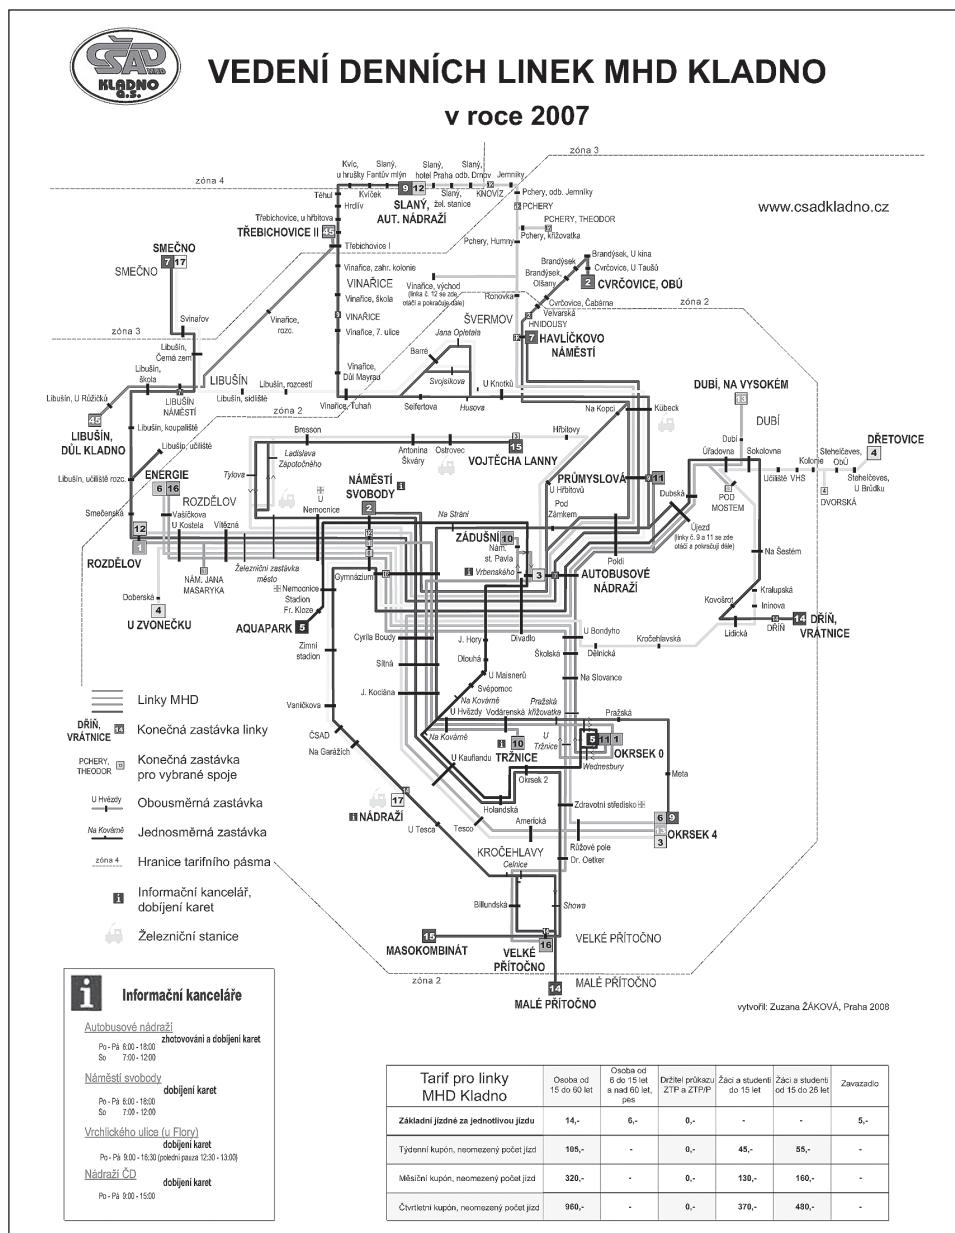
ČSAD KLADNO a.s.

VEDENÍ DENNÍCH LINEK MHD KLADNO
v roce 2007

www.csadkladno.cz

zóna 4
zóna 3
zóna 2

Kvíc, u hrušky
Slaný, Fantův mlýn
Slaný, hotel Praha
Slaný, odb. Drnov
Jemníky
Těhul
Kvíček
Slaný, žel. stanice
KNOVÍZ
Pchery, odb. Jemníky
Hrdlív
PCHERY
SLANÝ, AUT. NÁDRAŽÍ
9
12
Třebichovice, u hřbitova
TŘEBICHOVICE II
45
Třebichovice I
PCHERY, THEODOR
Pchery, Humny
Pchery, křižovatka
Brandýsek, U kina
Brandýsek
Cvrčovice, U Taušů
Brandýsek, Olšany
2
CVRČOVICE, OBÚ
SMEČNO
7
17
SMEČNO
Vinařice, zahr. kolonie
VINAŘICE
Vinařice, škola
VINAŘICE
Vinařice, 7. ulice
Vinařice, východ
Ronovka
Cvrčovice, Čabárna
Velvarská
HNIDOUSY
ŠVERMOV
HAVLÍČKOVO NÁMĚSTÍ
7
Jana Opletala
Barré
Svojsíkova
Husova
U Knotků
Seifertova
Vinařice, Důl Mayrau
Vinařice, Tuhaň
Svinařov
Vinařice, rozc.
Libušín, Černá zem
Libušín, škola
LIBUŠÍN
Libušín, rozcestí
Libušín, sídliště
LIBUŠÍN NÁMĚSTÍ
Libušín, U Růžičků
45
LIBUŠÍN, DŮL KLADNO
Libušín, koupaliště
Libušín, učiliště
Libušín, učiliště rozc.
ENERGIE
6
16
ROZDĚLOV
Vašíčkova
Smečenská
U Kostela
Vítězná
12
1
ROZDĚLOV
Bresson
Ladislava Zápotockého
Tylova
Antonína Škváry
Ostrovec
15
VOJTĚCHA LANNY
Hřbitovy
Na Kopci
Kübeck
NÁMĚSTÍ SVOBODY
2
U Nemocnice
Na Stráni
PRŮMYSLOVÁ
11
U Hřbitova
Pod Zámkem
ZÁDUŠNÍ
10
Nám. st. Pavla
Vrbenského
3
AUTOBUSOVÉ NÁDRAŽÍ
Poldi
NÁM. JANA MASARYKA
Železniční zastávka město
Nemocnice
Stadion
Fr. Kloze
Gymnázium
Doberská
4
U ZVONEČKU
AQUAPARK
5
Zimní stadion
Cyrila Boudy
Sítná
J. Kociána
Vaníčkova
ČSAD
Na Garážích
J. Hory
Dlouhá
U Maisnerů
Svépomoc
Na Kovárně
U Hvězdy
Vodárenská
Pražská křižovatka
Divadlo
U Bondyho
Školská
Delnická
Na Slovance
Kročehlavská
U Kauflandu
10
TRŽNICE
U Tržnice
5
11
1
OKRSEK 0
Wednesbury
Pražská
Okrsek 2
Meta
17
NÁDRAŽÍ
Holandská
U Tesca
Tesco
Americká
Zdravotní středisko
6
9
OKRSEK 4
15
3
Růžové pole
KROČEHLAVY
Dr. Oetker
Celnice
Billundská
Showa
MASOKOMBINÁT
15
VELKÉ PŘÍTOČNO
16
VELKÉ PŘÍTOČNO
MALÉ PŘÍTOČNO
14
MALÉ PŘÍTOČNO
DUBÍ, NA VYSOKÉM
13
DUBÍ
Dubí
Úřadovna
Sokolovna
Kolonie
Stehelčeves, ObÚ
DŘETOVICE
4
Stehelčeves, U Brůdku
Učiliště VHS
DVORSKÁ
Dubská
POD MOSTEM
Újezd
(linky č. 9 a 11 se zde otáčí a pokračují dále)
Na Šestém
Kralupská
Kovošrot
Ininova
Lidická
DŘÍŇ
14
DŘÍŇ, VRÁTNICE

Linky MHD
DŘÍŇ, VRÁTNICE 14 Konečná zastávka linky
PCHERY, THEODOR Konečná zastávka pro vybrané spoje
U Hvězdy Obousměrná zastávka
Na Kovárně Jednosměrná zastávka
zóna 4 Hranice tarifního pásma
Informační kancelář, dobíjení karet
Železniční stanice

vytvořil: Zuzana ŽÁKOVÁ, Praha 2008

Informační kanceláře
Autobusové nádraží
zhotovování a dobíjení karet
Po - Pá 6:00 - 18:00
So 7:00 - 12:00
Náměstí svobody
dobíjení karet
Po - Pá 6:00 - 18:00
So 7:00 - 12:00
Vrchlického ulice (u Flory)
dobíjení karet
Po - Pá 9:00 - 16:30 (polední pauza 12:30 - 13:00)
Nádraží ČD
dobíjení karet
Po - Pá 9:00 - 15:00

| Tarif pro linky MHD Kladno | Osoba od 15 do 60 let | Osoba od 6 do 15 let a nad 60 let, pes | Držitel průkazu ZTP a ZTP/P | Žáci a studenti do 15 let | Žáci a studenti od 15 do 26 let | Zavazadlo |
|---|---|---|---|---|---|---|
| Základní jízdné za jednotlivou jízdu | 14,- | 6,- | 0,- | - | - | 5,- |
| Týdenní kupón, neomezený počet jízd | 105,- | - | 0,- | 45,- | 55,- | - |
| Měsíční kupón, neomezený počet jízd | 320,- | - | 0,- | 130,- | 160,- | - |
| Čtvrtletní kupón, neomezený počet jízd | 960,- | - | 0,- | 370,- | 430,- | - |